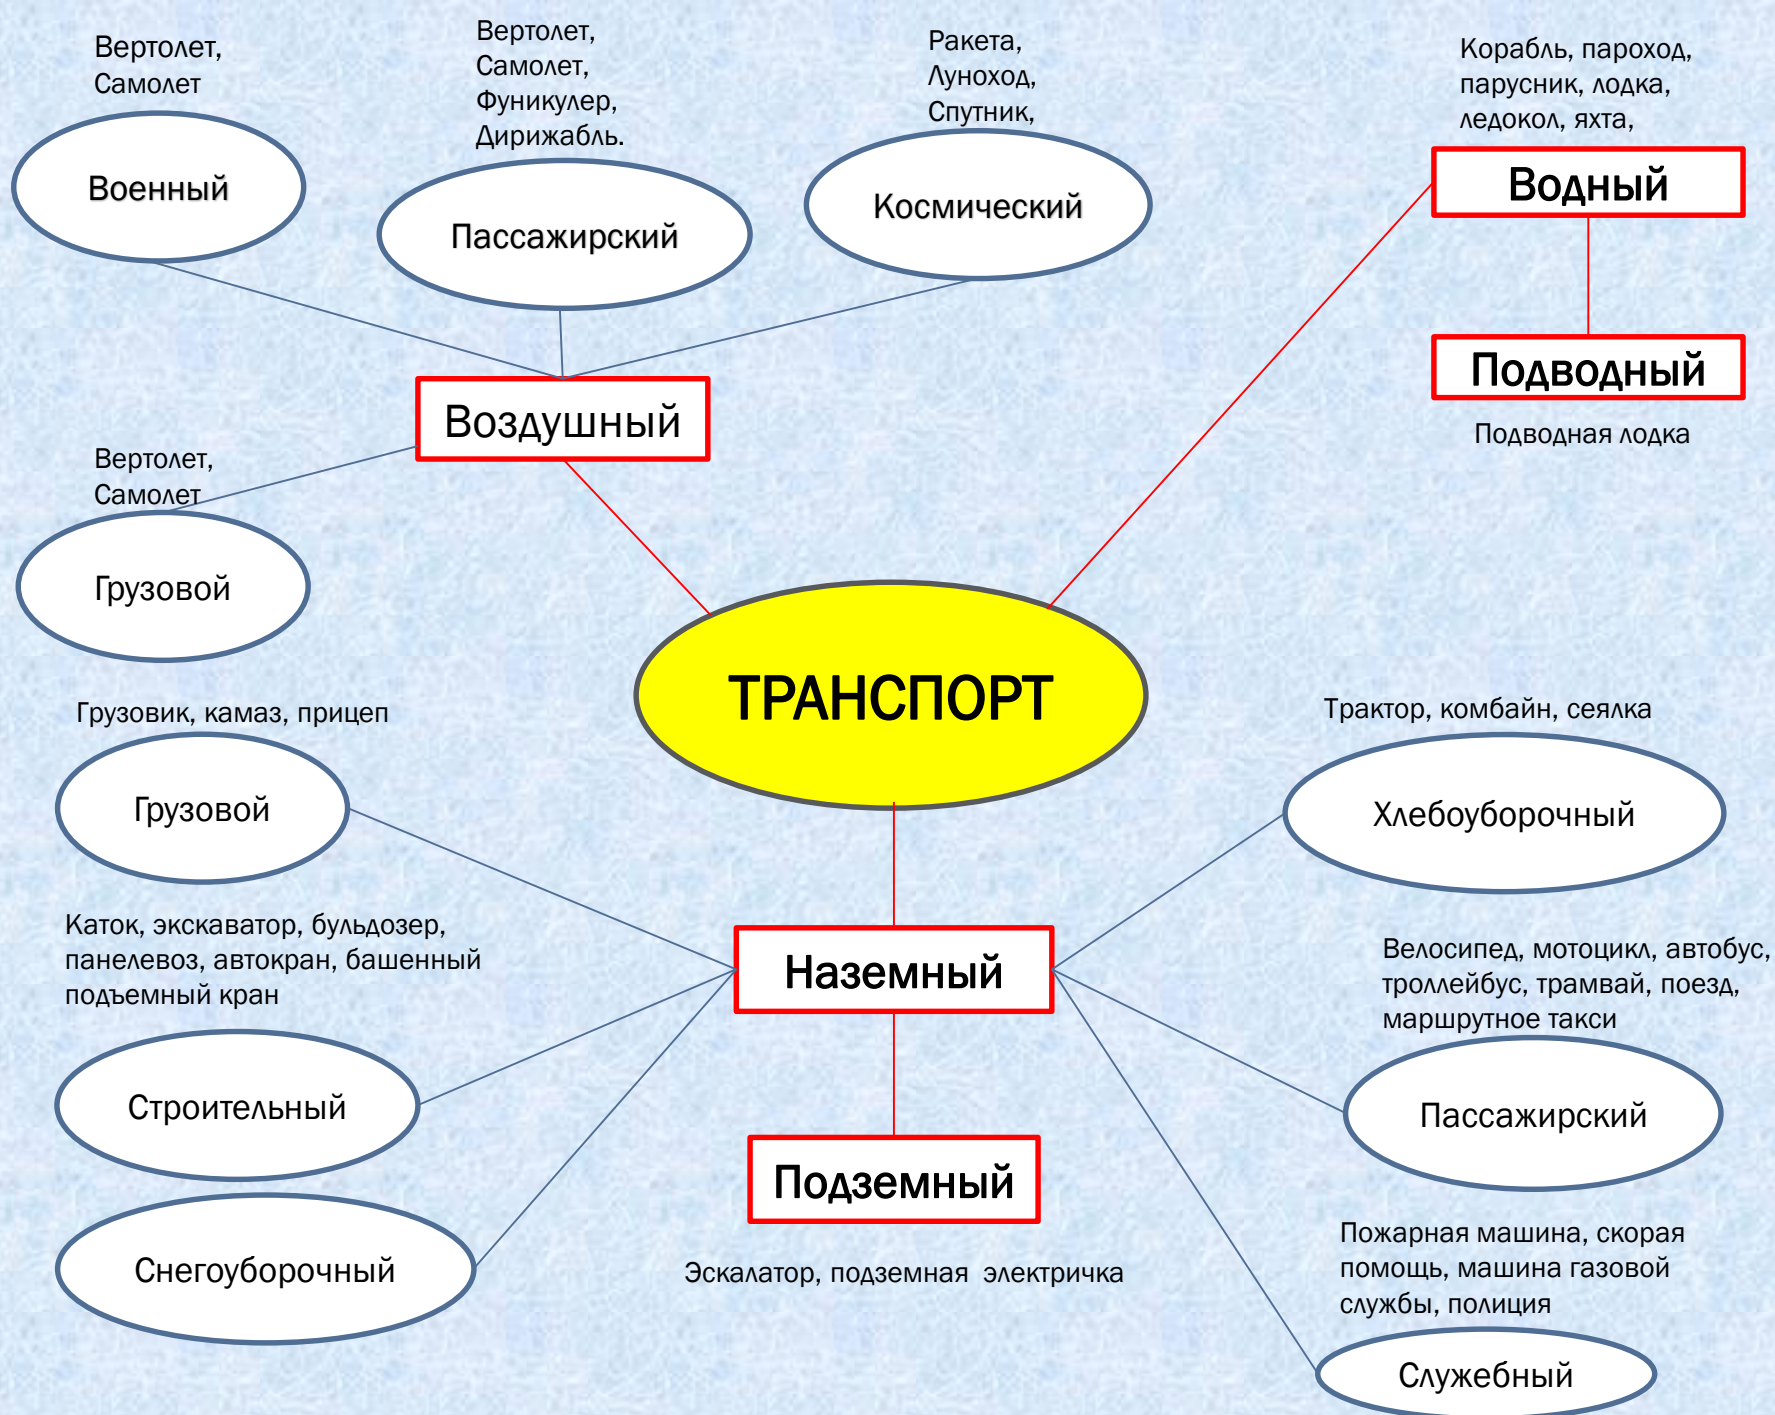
Вертолет, Самолет

Военный

Вертолет, Самолет, Фуникулер, Дирижабль.

Пассажирский

Ракета, Луноход, Спутник,

Космический

Корабль, пароход, парусник, лодка, ледокол, яхта,

Водный

Подводный

Подводная лодка

Воздушный

Вертолет, Самолет

Грузовой

ТРАНСПОРТ

Грузовик, камаз, прицеп

Грузовой

Трактор, комбайн, сеялка

Хлебоуборочный

Каток, экскаватор, бульдозер, панелевоз, автокран, башенный подъемный кран

Наземный

Велосипед, мотоцикл, автобус, троллейбус, трамвай, поезд, маршрутное такси

Строительный

Пассажирский

Подземный

Снегоуборочный

Эскалатор, подземная электричка

Пожарная машина, скорая помощь, машина газовой службы, полиция

Служебный